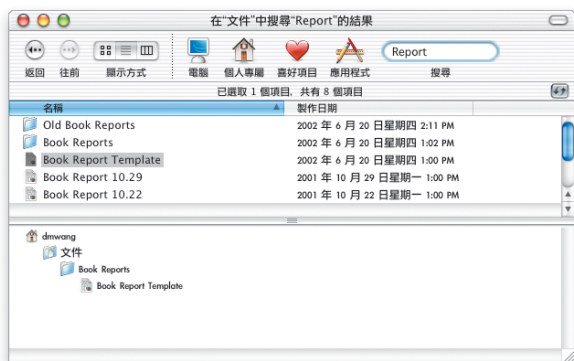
在"文件"中搜尋"Report"的結果

返回 往前 顯示方式 電腦 個人專屬 喜好項目 應用程式 Report 搜尋

已選取 1 個項目，共有 8 個項目

| 名稱 | 製作日期 |
|---|---|
| Old Book Reports | 2002 年 6 月 20 日星期四 2:11 PM |
| Book Reports | 2002 年 6 月 20 日星期四 1:02 PM |
| Book Report Template | 2002 年 6 月 20 日星期四 1:00 PM |
| Book Report 10.29 | 2001 年 10 月 29 日星期一 1:00 PM |
| Book Report 10.22 | 2001 年 10 月 22 日星期一 1:00 PM |

dmwang
文件
Book Reports
Book Report Template